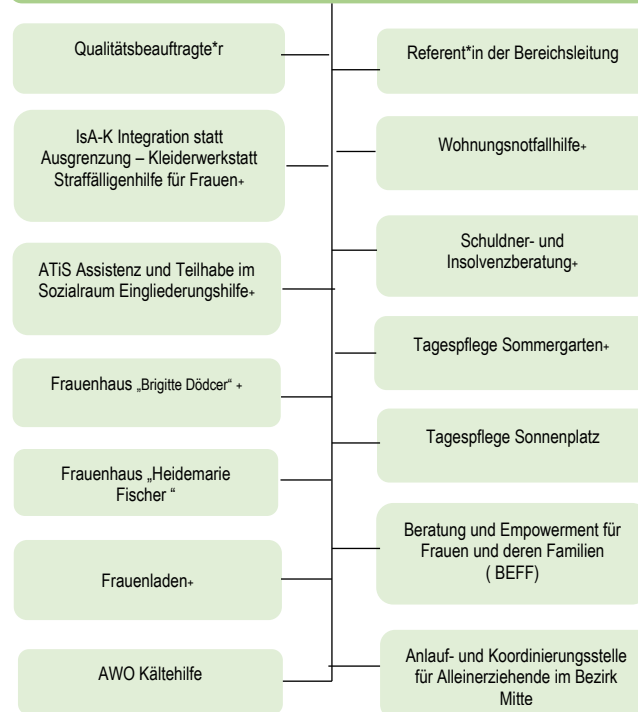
Qualitätsbeauftragte*r

Referent*in der Bereichsleitung

IsA-K Integration statt Ausgrenzung – Kleiderwerkstatt Straffälligenhilfe für Frauen+

Wohnungsnotfallhilfe+

Schuldner- und Insolvenzberatung+

ATiS Assistenz und Teilhabe im Sozialraum Eingliederungshilfe+

Tagespflege Sommergarten+

Frauenhaus „Brigitte Dödcer“ +

Tagespflege Sonnenplatz

Frauenhaus „Heidemarie Fischer “

Beratung und Empowerment für Frauen und deren Familien ( BEFF)

Frauenladen+

AWO Kältehilfe

Anlauf- und Koordinierungsstelle für Alleinerziehende im Bezirk Mitte